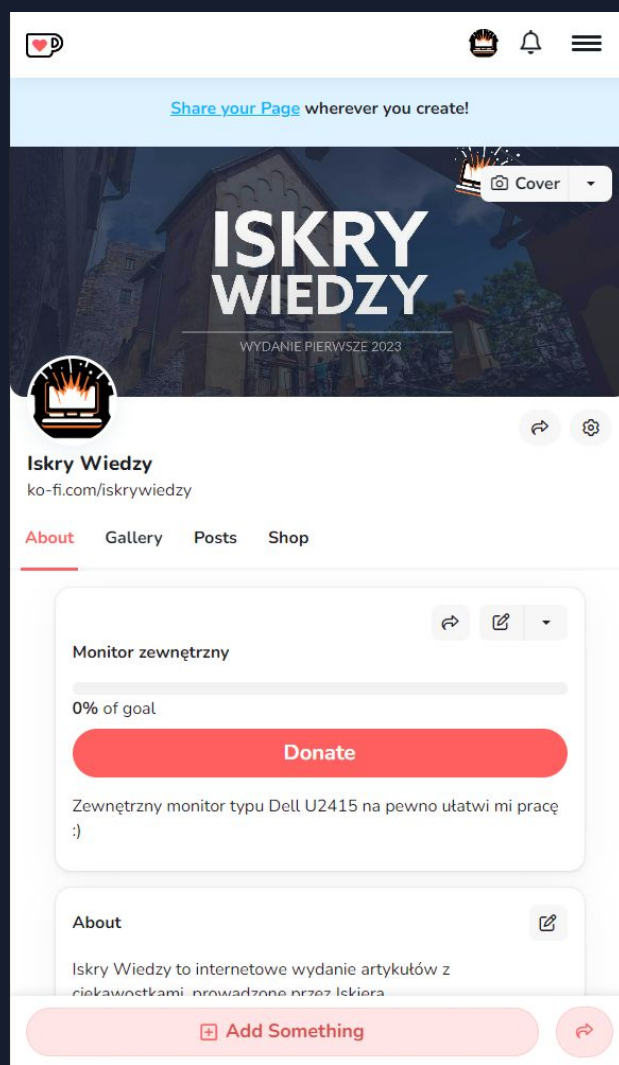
Share your Page wherever you create!

Cover

ISKRY WIEDZY

WYDANIE PIERWSZE 2023

Iskry Wiedzy
ko-fi.com/iskrywiedzy

About Gallery Posts Shop

Monitor zewnętrzny

0% of goal

Donate

Zewnętrzny monitor typu Dell U2415 na pewno ułatwi mi pracę :)

About

Iskry Wiedzy to internetowe wydanie artykułów z ciekawostkami, prowadzone przez Iskiera

Add Something